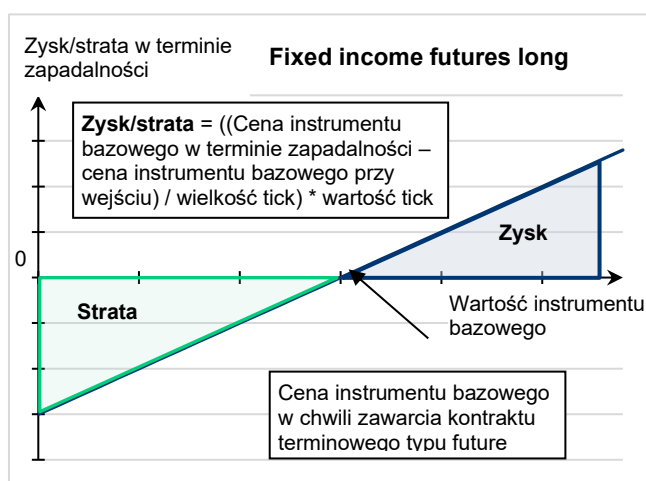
Zysk/strata w terminie zapadalności

Fixed income futures long

**Zysk/strata** = ((Cena instrumentu bazowego w terminie zapadalności – cena instrumentu bazowego przy wejściu) / wielkość tick) * wartość tick

0

Zysk

Strata

Wartość instrumentu bazowego

Cena instrumentu bazowego w chwili zawarcia kontraktu terminowego typu future